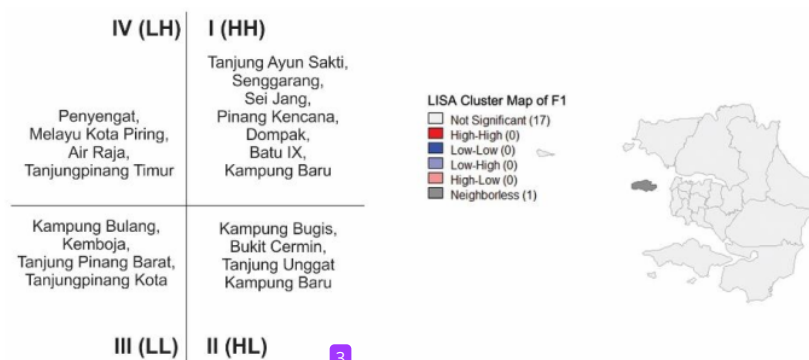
IV (LH)

Penyengat,
Melayu Kota Piring,
Air Raja,
Tanjungpinang Timur

I (HH)

Tanjung Ayun Sakti,
Senggarang,
Sei Jang,
Pinang Kencana,
Dompak,
Batu IX,
Kampung Baru

Kampung Bulang,
Kemboja,
Tanjung Pinang Barat,
Tanjungpinang Kota

III (LL)

Kampung Bugis,
Bukit Cermin,
Tanjung Unggat
Kampung Baru

II (HL)

3

LISA Cluster Map of F1
Not Significant (17)
High-High (0)
Low-Low (0)
Low-High (0)
High-Low (0)
Neighborless (1)